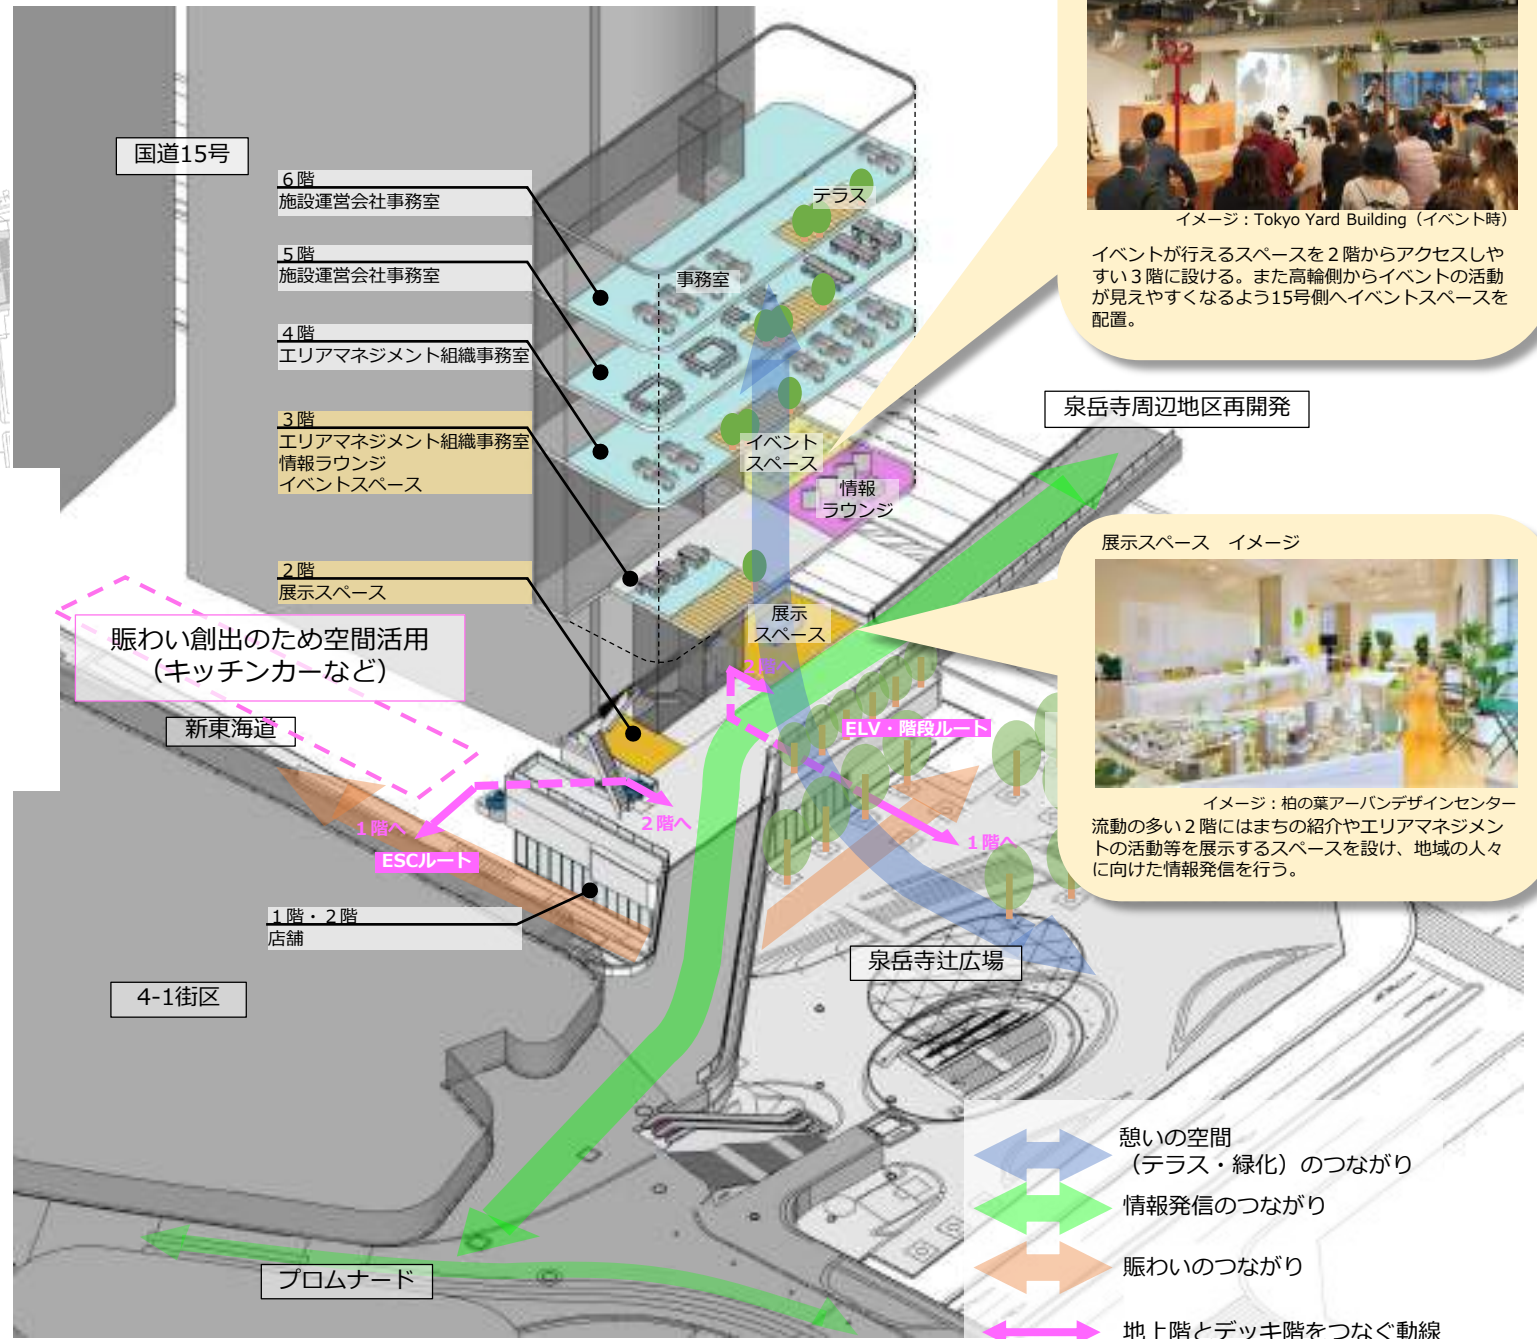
国道15号

6階
施設運営会社事務室

5階
施設運営会社事務室

4階
エリアマネジメント組織事務室

3階
エリアマネジメント組織事務室
情報ラウンジ
イベントスペース

2階
展示スペース

賑わい創出のため空間活用
（キッチンカーなど）

新東海道

1階・2階
店舗

4-1街区

プロムナード

テラス

事務室

イベント
スペース

情報
ラウンジ

展示
スペース

2階へ

ELV・階段ルート

1階へ

2階へ

ESCルート

1階へ

泉岳寺周辺地区再開発

泉岳寺辻広場

イメージ：Tokyo Yard Building（イベント時）

イベントが行えるスペースを２階からアクセスしやすい３階に設ける。また高輪側からイベントの活動が見えやすくなるよう15号側へイベントスペースを配置。

展示スペース　イメージ

イメージ：柏の葉アーバンデザインセンター

流動の多い２階にはまちの紹介やエリアマネジメントの活動等を展示するスペースを設け、地域の人々に向けた情報発信を行う。

憩いの空間
（テラス・緑化）のつながり

情報発信のつながり

賑わいのつながり

地上階とデッキ階をつなぐ動線